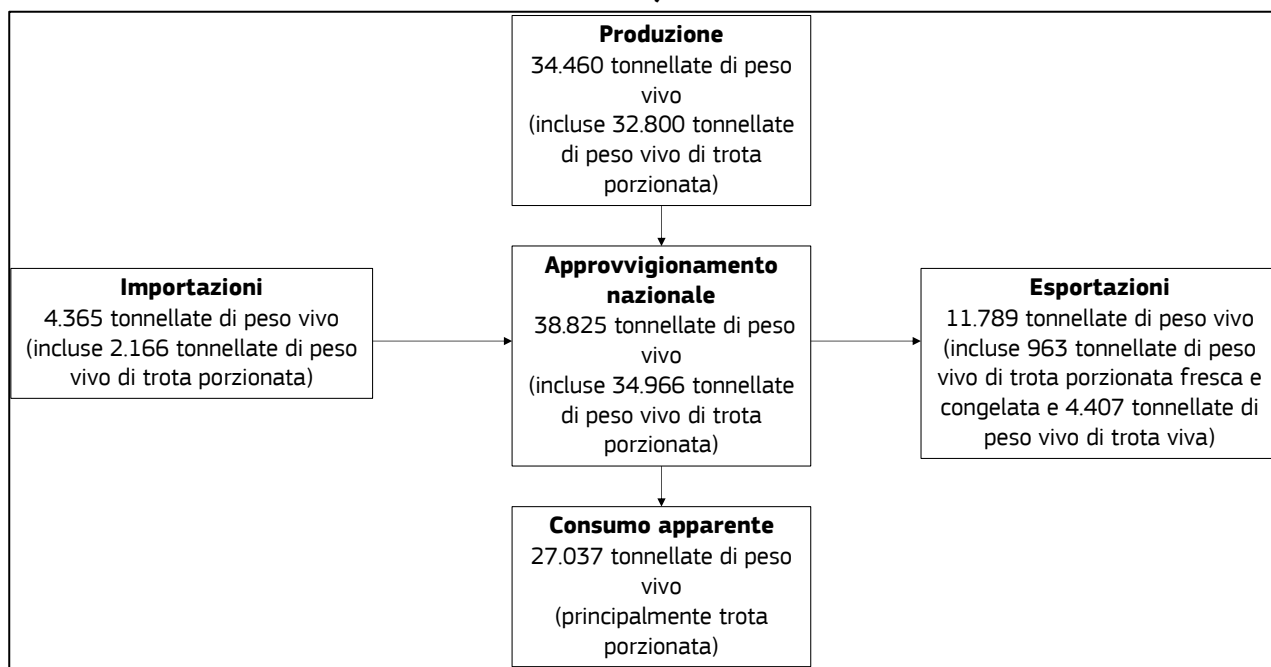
**Produzione**
34.460 tonnellate di peso vivo
(incluse 32.800 tonnellate di peso vivo di trota porzionata)

**Importazioni**
4.365 tonnellate di peso vivo
(incluse 2.166 tonnellate di peso vivo di trota porzionata)

**Approvvigionamento nazionale**
38.825 tonnellate di peso vivo
(incluse 34.966 tonnellate di peso vivo di trota porzionata)

**Esportazioni**
11.789 tonnellate di peso vivo
(incluse 963 tonnellate di peso vivo di trota porzionata fresca e congelata e 4.407 tonnellate di peso vivo di trota viva)

**Consumo apparente**
27.037 tonnellate di peso vivo
(principalmente trota porzionata)